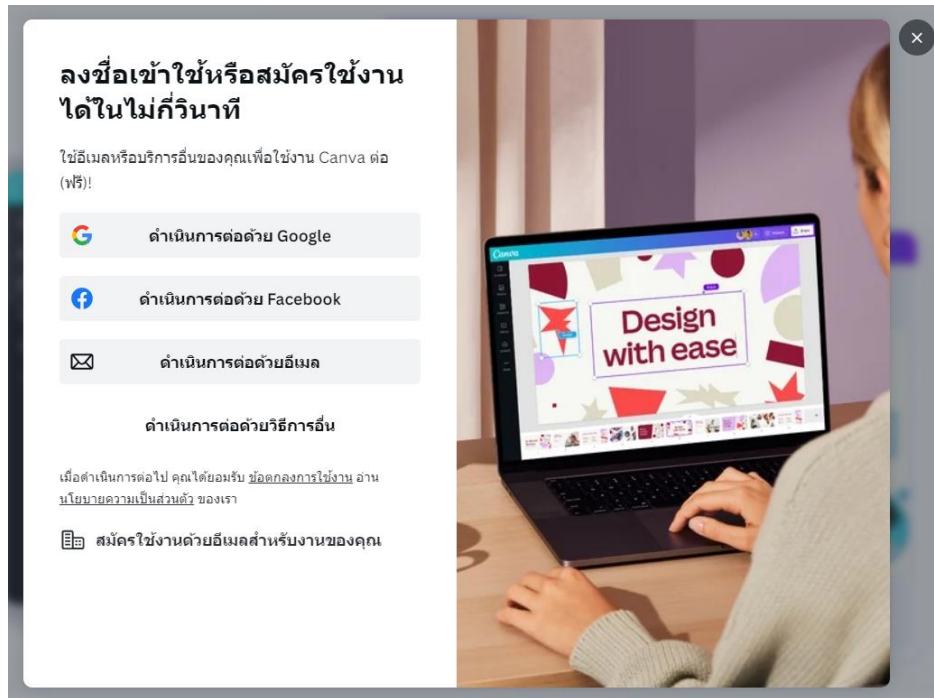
ลงชื่อเข้าใช้หรือสมัครใช้งานได้ในไม่กี่วินาที

ใช้อีเมลหรือบริการอื่นของคุณเพื่อใช้งาน Canva ต่อ (ฟรี)!

ดำเนินการต่อด้วย Google

ดำเนินการต่อด้วย Facebook

ดำเนินการต่อด้วยอีเมล

ดำเนินการต่อด้วยวิธีการอื่น

เมื่อดำเนินการต่อไป คุณได้ยอมรับ ข้อตกลงการใช้งาน อ่าน นโยบายความเป็นส่วนตัว ของเรา

สมัครใช้งานด้วยอีเมลสำหรับงานของคุณ

Canva

Design with ease